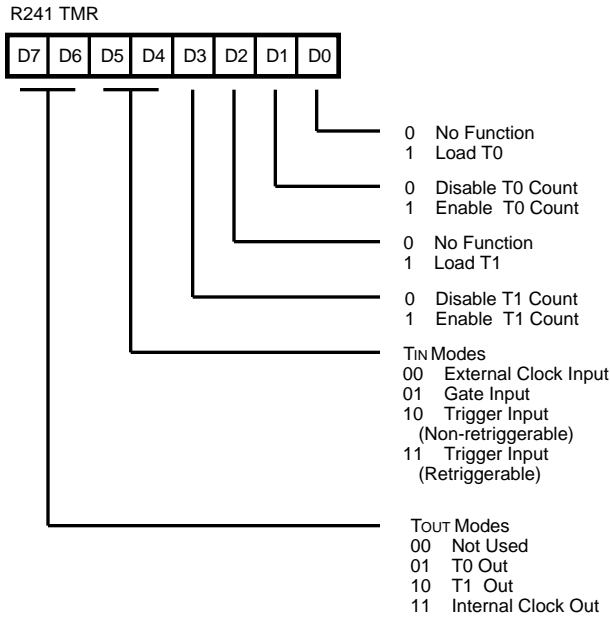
R241 TMR

| D7 | D6 | D5 | D4 | D3 | D2 | D1 | D0 |
|---|---|---|---|---|---|---|---|

0 No Function
1 Load T0

0 Disable T0 Count
1 Enable T0 Count

0 No Function
1 Load T1

0 Disable T1 Count
1 Enable T1 Count

TIN Modes
00 External Clock Input
01 Gate Input
10 Trigger Input (Non-retriggerable)
11 Trigger Input (Retriggerable)

TOUT Modes
00 Not Used
01 T0 Out
10 T1 Out
11 Internal Clock Out